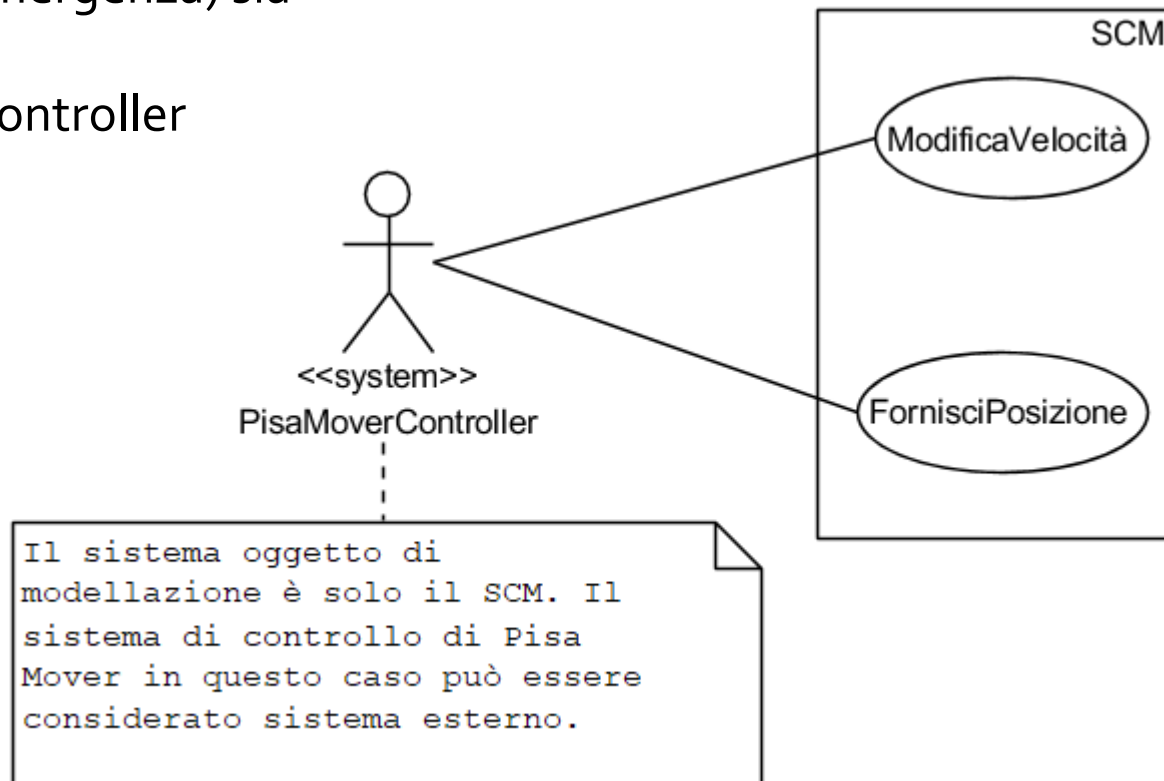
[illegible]ergenza, sia

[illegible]ontroller

SCM

ModificaVelocità

FornisciPosizione

<<system>>
PisaMoverController

Il sistema oggetto di modellazione è solo il SCM. Il sistema di controllo di Pisa Mover in questo caso può essere considerato sistema esterno.